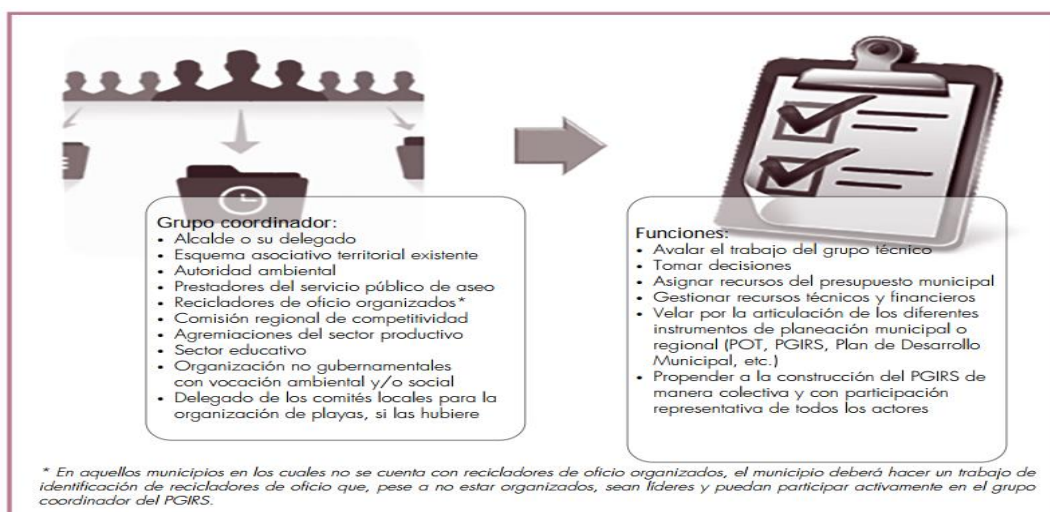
Grupo coordinador:
• Alcalde o su delegado
• Esquema asociativo territorial existente
• Autoridad ambiental
• Prestadores del servicio público de aseo
• Recicladores de oficio organizados*
• Comisión regional de competitividad
• Agremiaciones del sector productivo
• Sector educativo
• Organización no gubernamentales con vocación ambiental y/o social
• Delegado de los comités locales para la organización de playas, si las hubiere

Funciones:
• Avalar el trabajo del grupo técnico
• Tomar decisiones
• Asignar recursos del presupuesto municipal
• Gestionar recursos técnicos y financieros
• Velar por la articulación de los diferentes instrumentos de planeación municipal o regional (POT, PGIRS, Plan de Desarrollo Municipal, etc.)
• Propender a la construcción del PGIRS de manera colectiva y con participación representativa de todos los actores

* En aquellos municipios en los cuales no se cuenta con recicladores de oficio organizados, el municipio deberá hacer un trabajo de identificación de recicladores de oficio que, pese a no estar organizados, sean líderes y puedan participar activamente en el grupo coordinador del PGIRS.